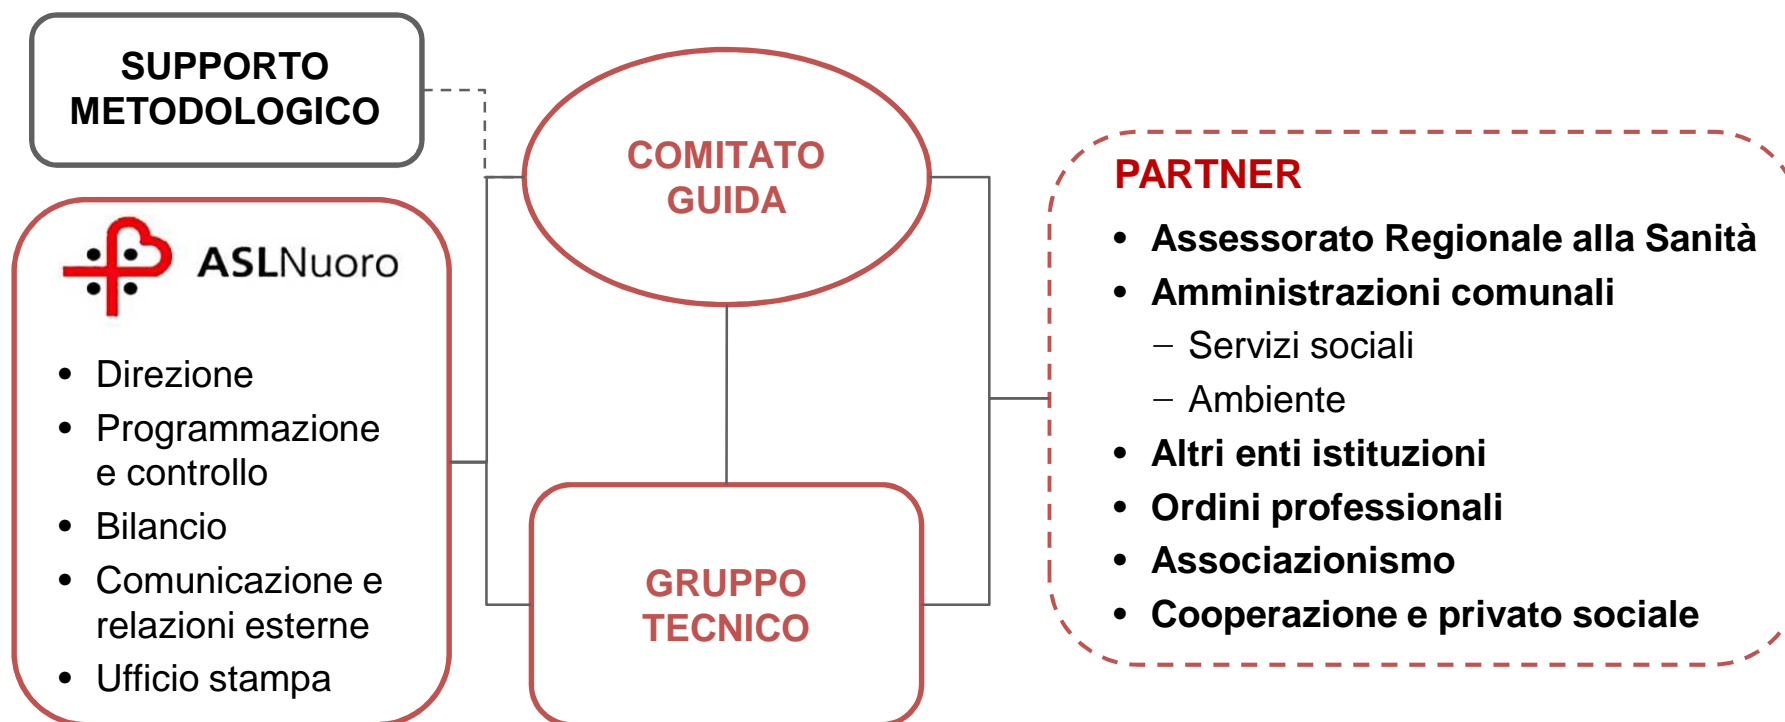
SUPPORTO METODOLOGICO

ASLNuoro

- Direzione
- Programmazione e controllo
- Bilancio
- Comunicazione e relazioni esterne
- Ufficio stampa

COMITATO GUIDA

GRUPPO TECNICO

PARTNER

- Assessorato Regionale alla Sanità
- Amministrazioni comunali
  – Servizi sociali
  – Ambiente
- Altri enti istituzioni
- Ordini professionali
- Associazionismo
- Cooperazione e privato sociale